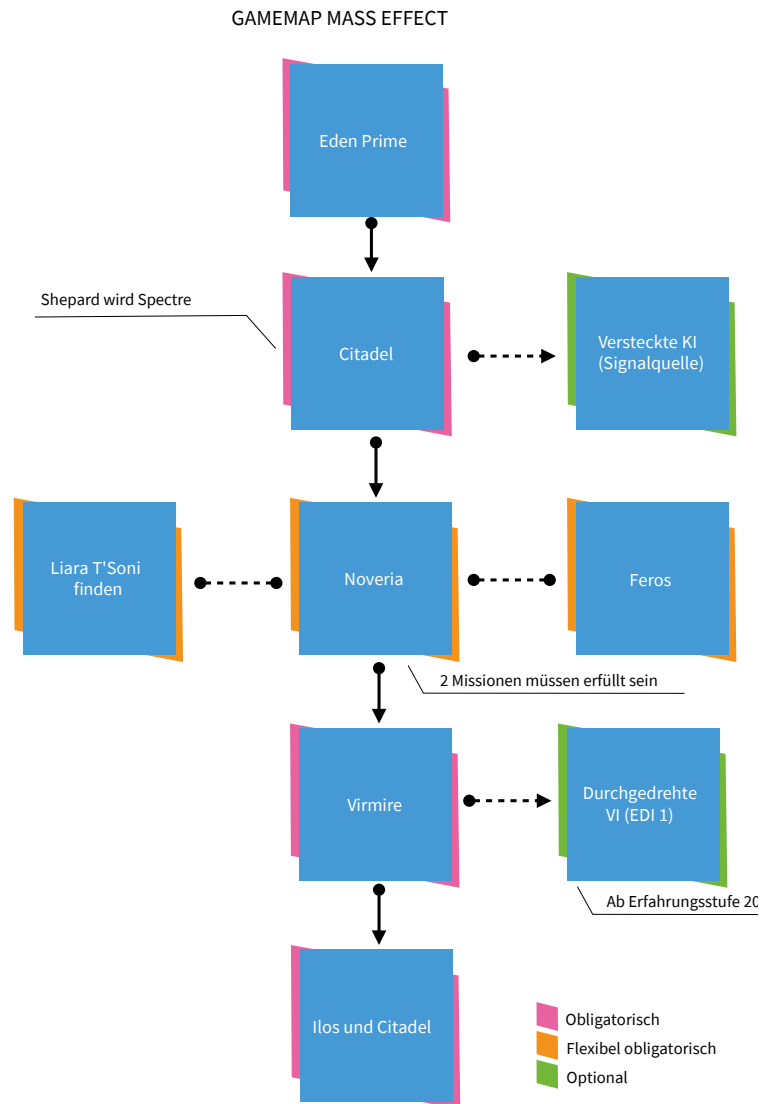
GAMEMAP MASS EFFECT

Eden Prime

Shepard wird Spectre

Citadel

Versteckte KI (Signalquelle)

Liara T'Soni finden

Noveria

Feros

2 Missionen müssen erfüllt sein

Virmire

Durchgedrehte VI (EDI 1)

Ab Erfahrungsstufe 20

Ilos und Citadel

Obligatorisch
Flexibel obligatorisch
Optional